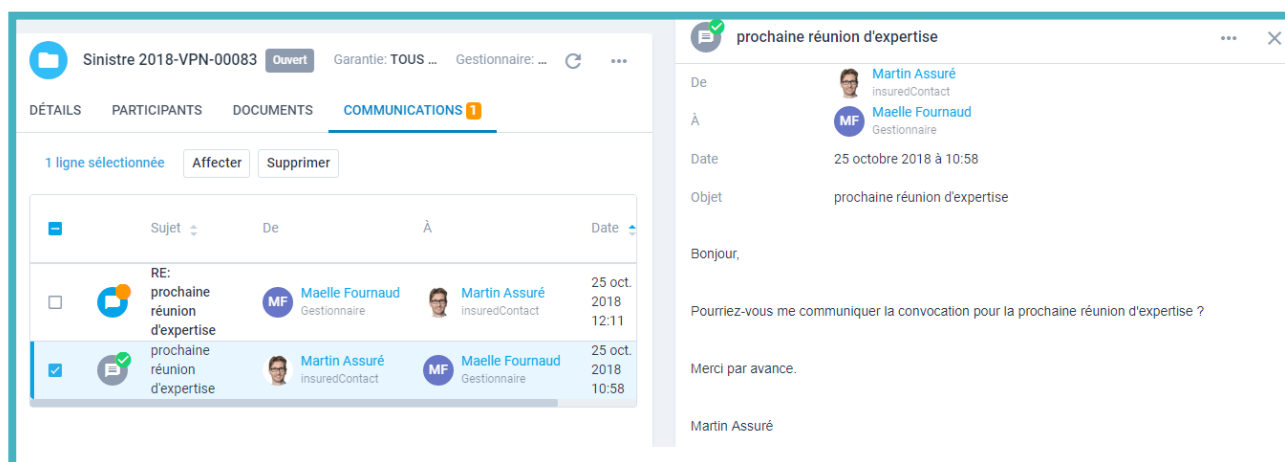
Sinistre 2018-VPN-00083 Ouvert Garantie: TOUS ... Gestionnaire: ...

DÉTAILS PARTICIPANTS DOCUMENTS COMMUNICATIONS 1

1 ligne sélectionnée Affecter Supprimer

| | | Sujet | De | À | Date |
|---|---|---|---|---|---|
| | | RE: prochaine réunion d'expertise | MF Maelle Fournaud Gestionnaire | Martin Assuré insuredContact | 25 oct. 2018 12:11 |
| | | prochaine réunion d'expertise | Martin Assuré insuredContact | MF Maelle Fournaud Gestionnaire | 25 oct. 2018 10:58 |

prochaine réunion d'expertise

De Martin Assuré insuredContact

À MF Maelle Fournaud Gestionnaire

Date 25 octobre 2018 à 10:58

Objet prochaine réunion d'expertise

Bonjour,

Pourriez-vous me communiquer la convocation pour la prochaine réunion d'expertise ?

Merci par avance.

Martin Assuré